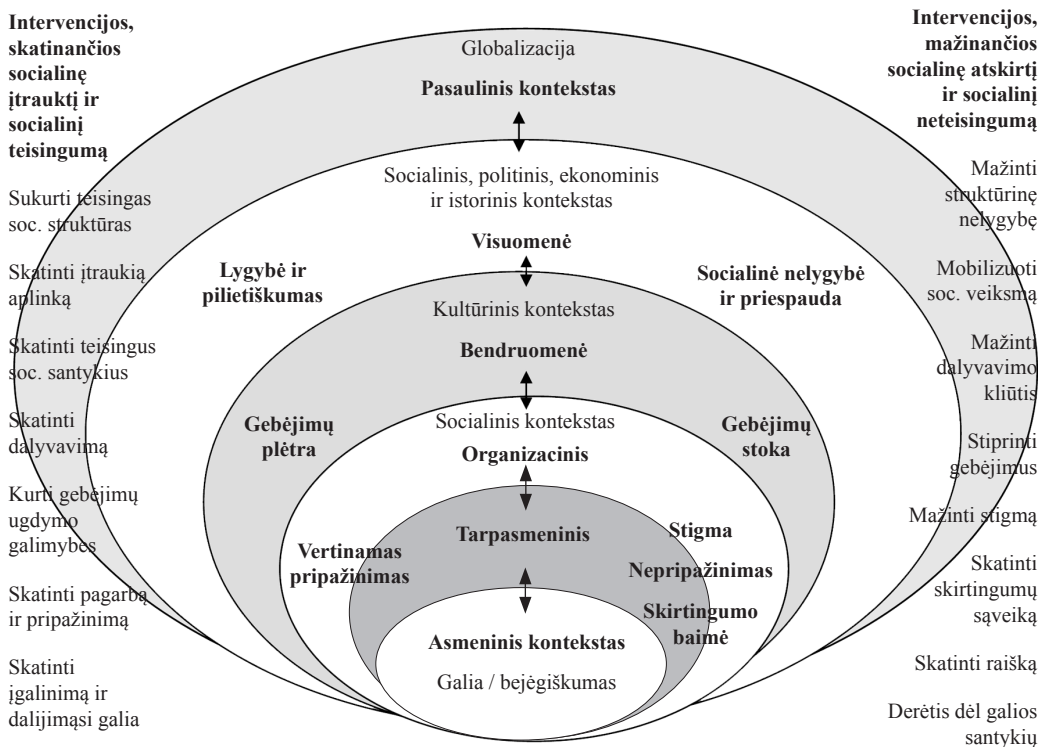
Intervencijos, skatinančios socialinę įtrauktį ir socialinį teisingumą

Sukurti teisingas soc. struktūras

Skatinti įtraukią aplinką

Skatinti teisingus soc. santykius

Skatinti dalyvavimą

Kurti gebėjimų ugdymo galimybes

Skatinti pagarbą ir pripažinimą

Skatinti įgalinimą ir dalijimąsi galia

Globalizacija

Pasaulinis kontekstas

Socialinis, politinis, ekonominis ir istorinis kontekstas

Visuomenė

Lygybė ir pilietiškumas

Socialinė nelygybė ir priespauda

Kultūrinis kontekstas

Bendruomenė

Gebėjimų plėtra

Gebėjimų stoka

Socialinis kontekstas

Organizacinis

Tarpasmeninis

Stigma

Vertinamas pripažinimas

Nepripažinimas

Skirtingumo baimė

Asmeninis kontekstas

Galia / bejėgiškumas

Intervencijos, mažinančios socialinę atskirtį ir socialinį neteisingumą

Mažinti struktūrinę nelygybę

Mobilizuoti soc. veiksmą

Mažinti dalyvavimo kliūtis

Stiprinti gebėjimus

Mažinti stigmą

Skatinti skirtingumų sąveiką

Skatinti raišką

Derėtis dėl galios santykių